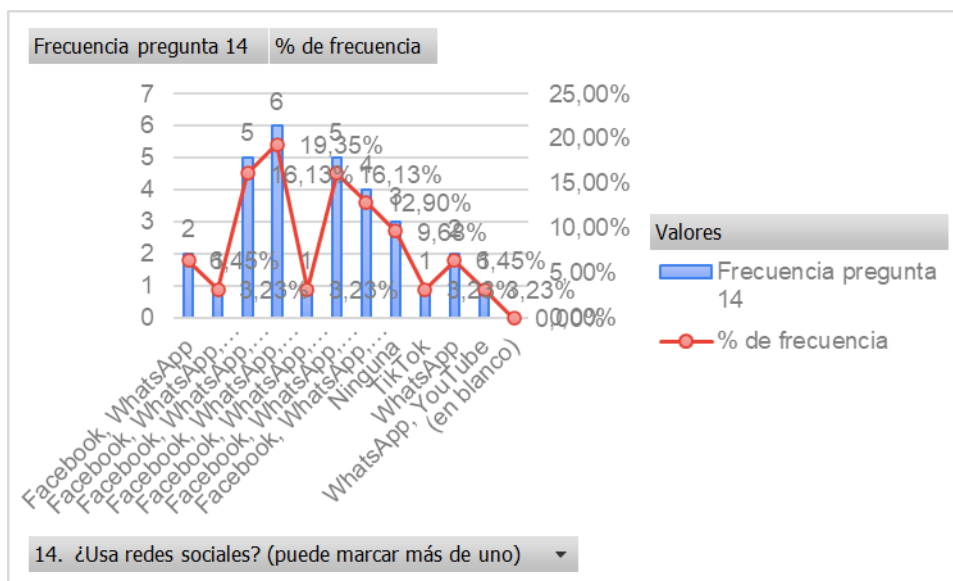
Frecuencia pregunta 14 | % de frecuencia

7
6
5
4
3
2
1
0

25,00%
20,00%
15,00%
10,00%
5,00%
0,00%

2
6,45%
1
3,23%
5
16,13%
6
19,35%
1
3,23%
5
16,13%
4
12,90%
3
9,68%
1
3,23%
2
6,45%
1
3,23%
0,00%

Facebook, WhatsApp
Facebook, WhatsApp...
Facebook, WhatsApp...
Facebook, WhatsApp...
Facebook, WhatsApp...
Facebook, WhatsApp...
Facebook, WhatsApp...
Ninguna
TikTok
WhatsApp
WhatsApp, YouTube
(en blanco)

Valores
Frecuencia pregunta 14
% de frecuencia

14. ¿Usa redes sociales? (puede marcar más de uno)